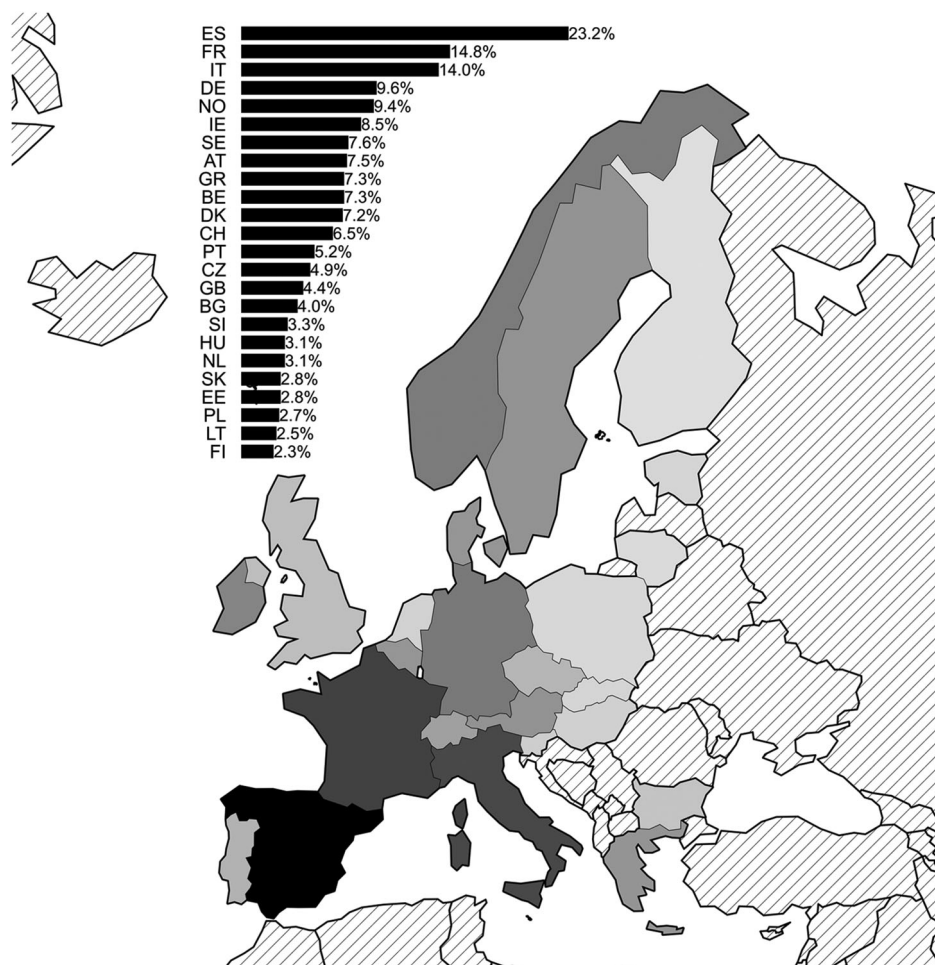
| | |
|---|---|
| ES | 23.2% |
| FR | 14.8% |
| IT | 14.0% |
| DE | 9.6% |
| NO | 9.4% |
| IE | 8.5% |
| SE | 7.6% |
| AT | 7.5% |
| GR | 7.3% |
| BE | 7.3% |
| DK | 7.2% |
| CH | 6.5% |
| PT | 5.2% |
| CZ | 4.9% |
| GB | 4.4% |
| BG | 4.0% |
| SI | 3.3% |
| HU | 3.1% |
| NL | 3.1% |
| SK | 2.8% |
| EE | 2.8% |
| PL | 2.7% |
| LT | 2.5% |
| FI | 2.3% |